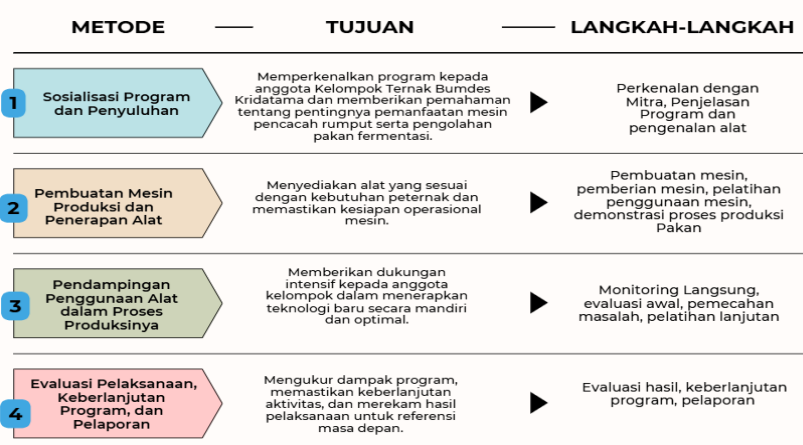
| | METODE | TUJUAN | LANGKAH-LANGKAH |
|---|---|---|---|
| 1 | Sosialisasi Program dan Penyuluhan | Memperkenalkan program kepada anggota Kelompok Ternak Bumdes Kridatama dan memberikan pemahaman tentang pentingnya pemanfaatan mesin pencacah rumput serta pengolahan pakan fermentasi. | Perkenalan dengan Mitra, Penjelasan Program dan pengenalan alat |
| 2 | Pembuatan Mesin Produksi dan Penerapan Alat | Menyediakan alat yang sesuai dengan kebutuhan peternak dan memastikan kesiapan operasional mesin. | Pembuatan mesin, pemberian mesin, pelatihan penggunaan mesin, demonstrasi proses produksi Pakan |
| 3 | Pendampingan Penggunaan Alat dalam Proses Produksinya | Memberikan dukungan intensif kepada anggota kelompok dalam menerapkan teknologi baru secara mandiri dan optimal. | Monitoring Langsung, evaluasi awal, pemecahan masalah, pelatihan lanjutan |
| 4 | Evaluasi Pelaksanaan, Keberlanjutan Program, dan Pelaporan | Mengukur dampak program, memastikan keberlanjutan aktivitas, dan merekam hasil pelaksanaan untuk referensi masa depan. | Evaluasi hasil, keberlanjutan program, pelaporan |